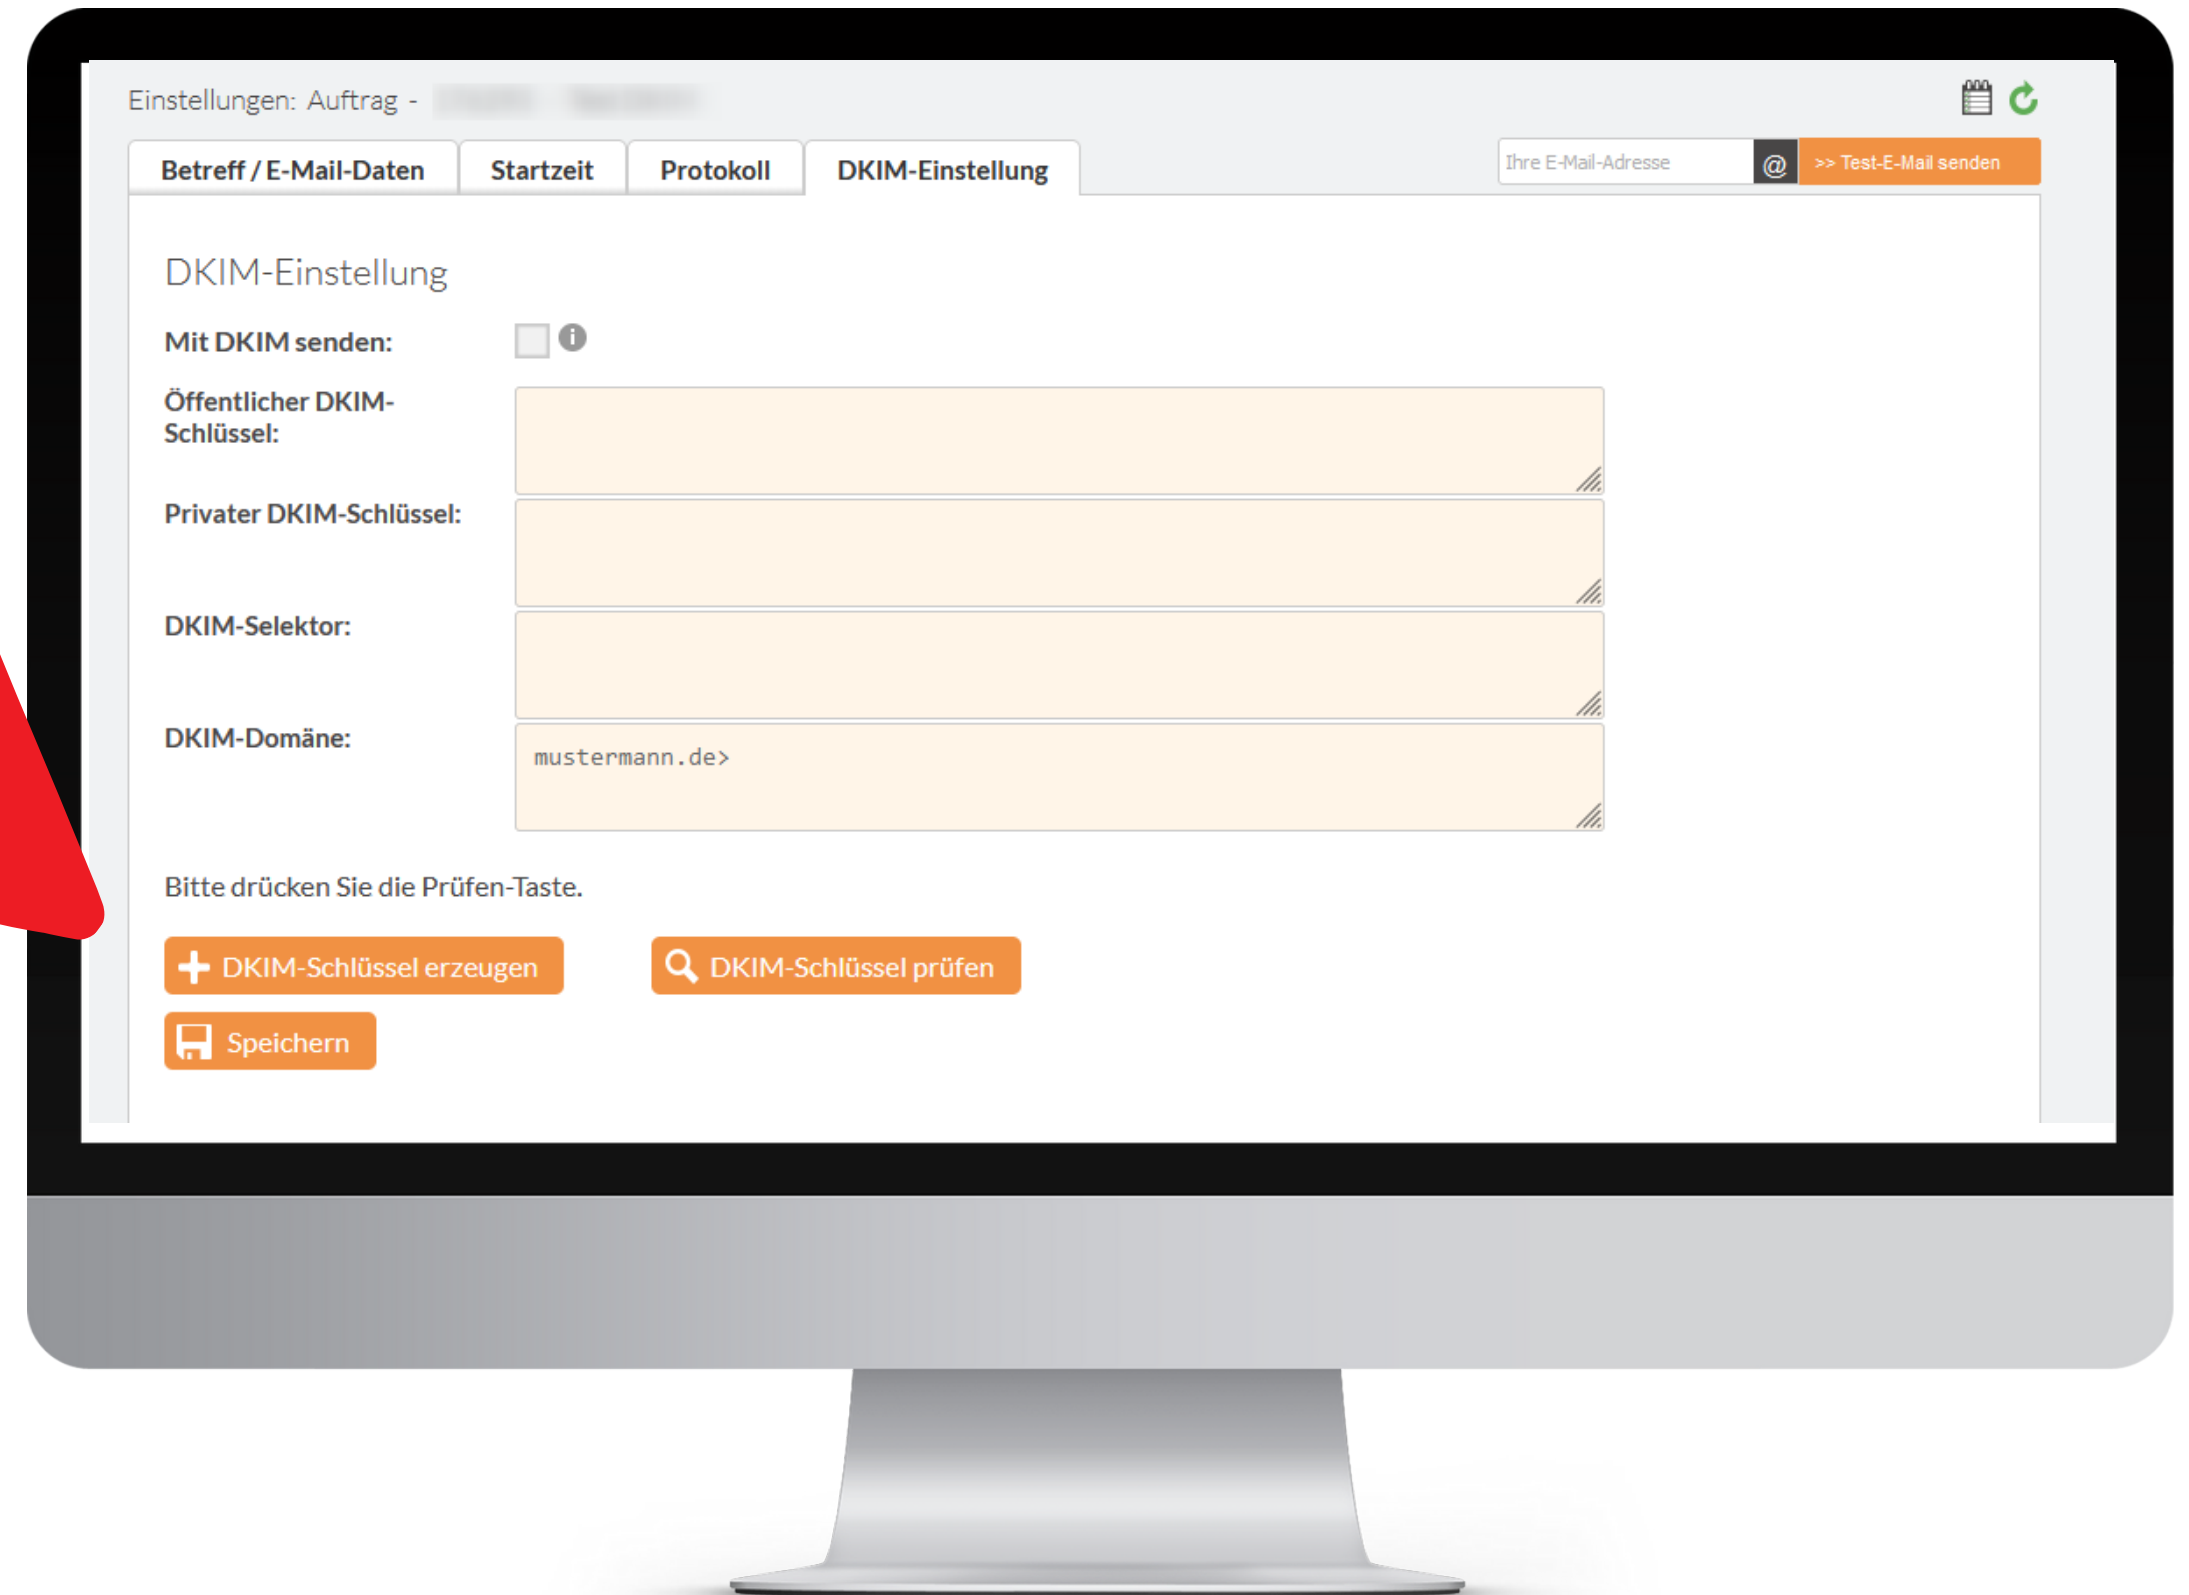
Einstellungen: Auftrag - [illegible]

Betreff / E-Mail-Daten | Startzeit | Protokoll | DKIM-Einstellung

Ihre E-Mail-Adresse @ >> Test-E-Mail senden

DKIM-Einstellung

Mit DKIM senden:

Öffentlicher DKIM-Schlüssel:

Privater DKIM-Schlüssel:

DKIM-Selektor:

DKIM-Domäne:

mustermann.de>

Bitte drücken Sie die Prüfen-Taste.

DKIM-Schlüssel erzeugen

DKIM-Schlüssel prüfen

Speichern